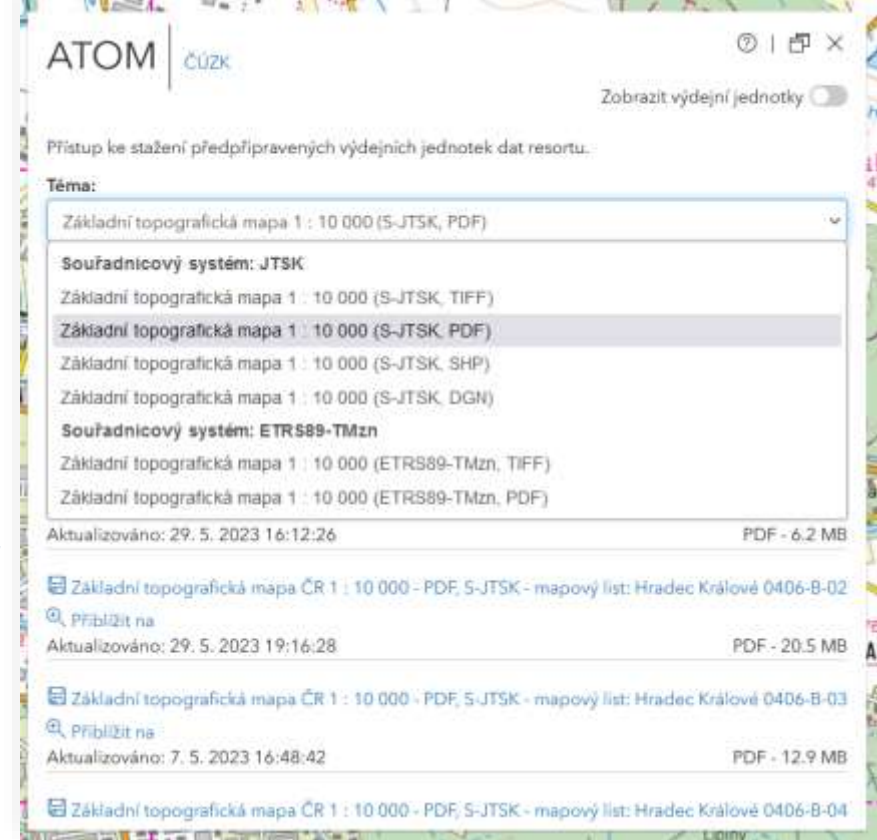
ATOM | ČÚZK

Zobrazit výdejní jednotky

Přístup ke stažení předpřipravených výdejních jednotek dat resortu.

Téma:

Základní topografická mapa 1 : 10 000 (S-JTSK, PDF)

Souřadnicový systém: JTSK

Základní topografická mapa 1 : 10 000 (S-JTSK, TIFF)

Základní topografická mapa 1 : 10 000 (S-JTSK, PDF)

Základní topografická mapa 1 : 10 000 (S-JTSK, SHP)

Základní topografická mapa 1 : 10 000 (S-JTSK, DGN)

Souřadnicový systém: ETRS89-TMzn

Základní topografická mapa 1 : 10 000 (ETRS89-TMzn, TIFF)

Základní topografická mapa 1 : 10 000 (ETRS89-TMzn, PDF)

Aktualizováno: 29. 5. 2023 16:12:26 PDF - 6.2 MB

Základní topografická mapa ČR 1 : 10 000 - PDF, S-JTSK - mapový list: Hradec Králové 0406-B-02

Přiblížit na

Aktualizováno: 29. 5. 2023 19:16:28 PDF - 20.5 MB

Základní topografická mapa ČR 1 : 10 000 - PDF, S-JTSK - mapový list: Hradec Králové 0406-B-03

Přiblížit na

Aktualizováno: 7. 5. 2023 16:48:42 PDF - 12.9 MB

Základní topografická mapa ČR 1 : 10 000 - PDF, S-JTSK - mapový list: Hradec Králové 0406-B-04